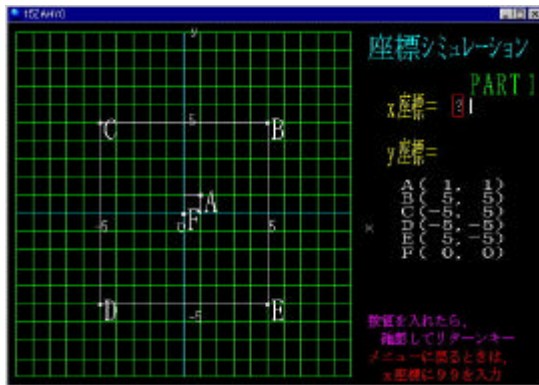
1区AVI0

y

5

C

B

A

-5

F

5

x

D

-5

E

座標シミュレーション

PART 1

x座標＝ 3

y座標＝

A（ 1， 1）
B（ 5， 5）
C（-5， 5）
D（-5，-5）
E（ 5，-5）
F（ 0， 0）

数値を入れたら、
確認してリターンキー
メニューに戻るときは、
x座標に99を入力